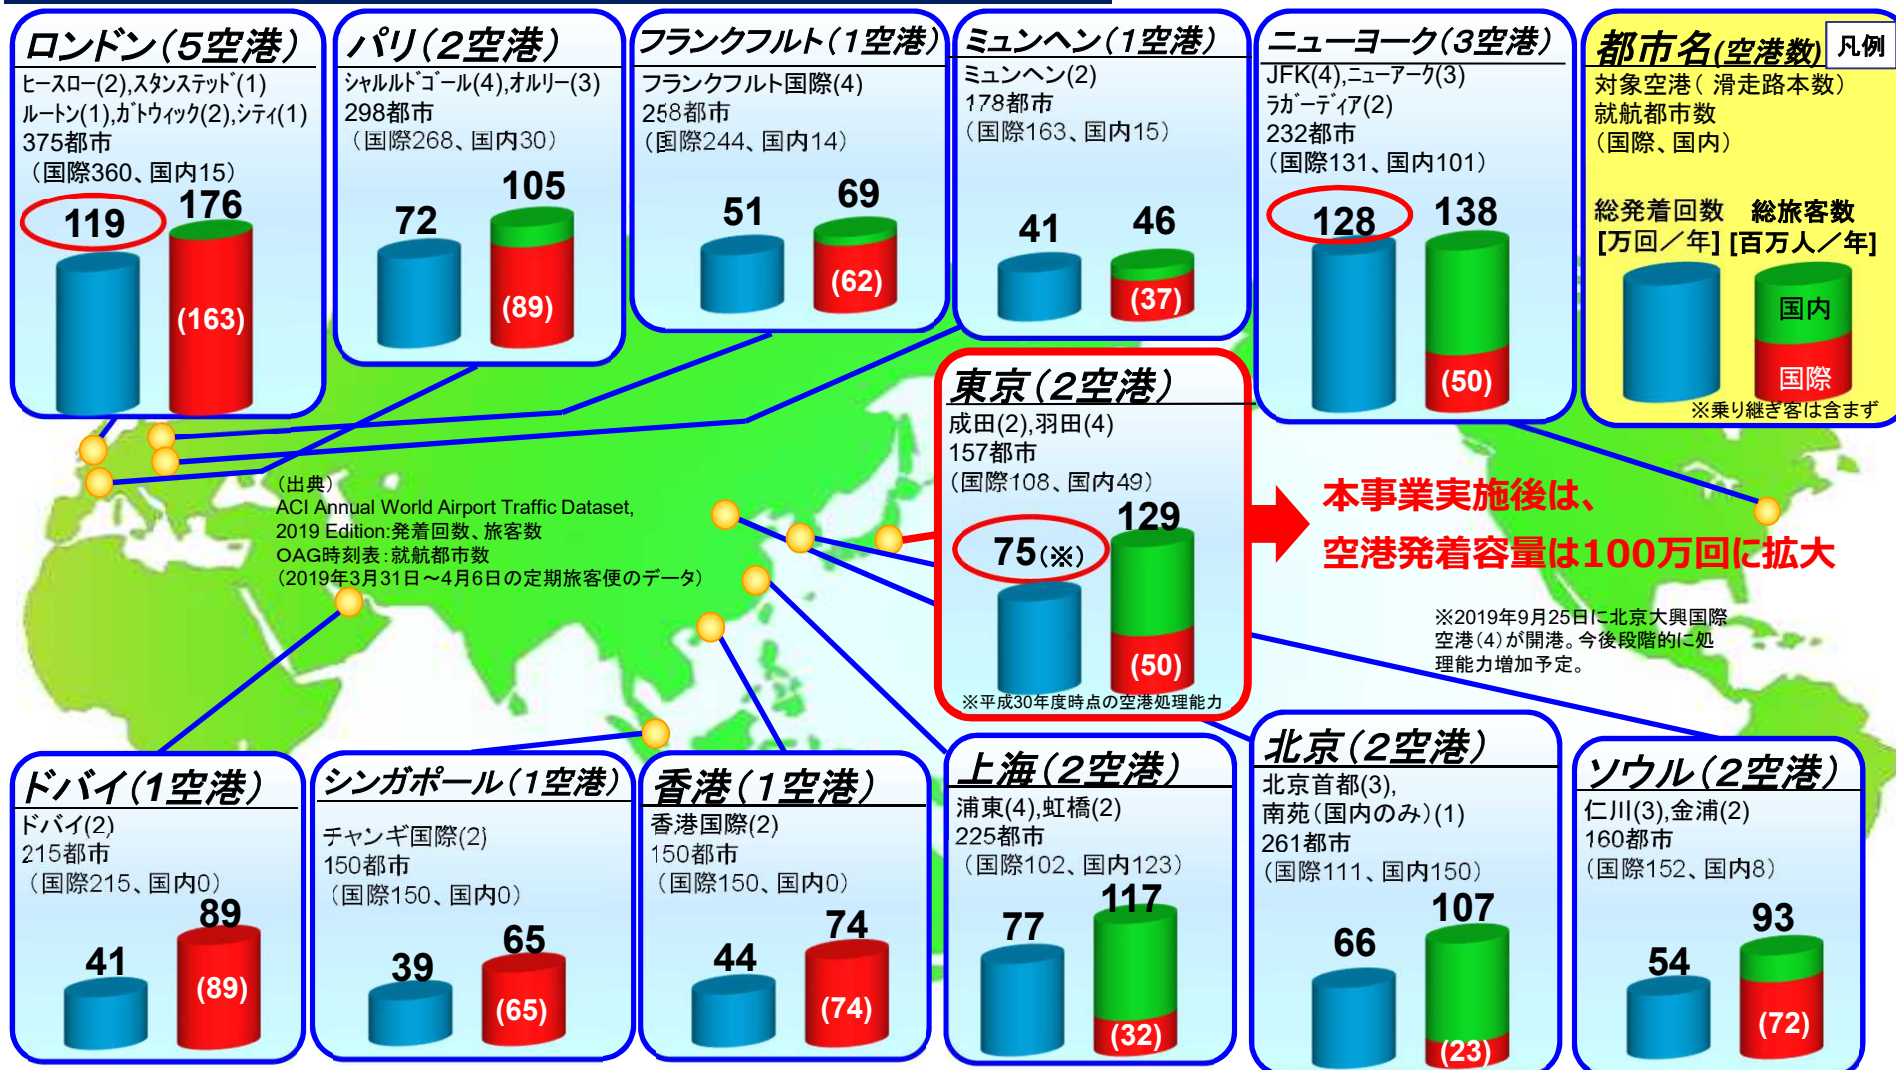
ロンドン（5空港）
ヒースロー(2),スタンステッド(1)
ルートン(1),ガトウィック(2),シティ(1)
375都市
（国際360、国内15）
119
176
(163)

パリ（2空港）
シャルルドゴール(4),オルリー(3)
298都市
（国際268、国内30）
72
105
(89)

フランクフルト（1空港）
フランクフルト国際(4)
258都市
（国際244、国内14）
51
69
(62)

ミュンヘン（1空港）
ミュンヘン(2)
178都市
（国際163、国内15）
41
46
(37)

ニューヨーク（3空港）
JFK(4),ニューアーク(3)
ラガーディア(2)
232都市
（国際131、国内101）
128
138
(50)

都市名(空港数) 凡例
対象空港（滑走路本数）
就航都市数
（国際、国内）
総発着回数 総旅客数
[万回／年] [百万人／年]
国内
国際
※乗り継ぎ客は含まず

東京（2空港）
成田(2),羽田(4)
157都市
（国際108、国内49）
75(※)
129
(50)
※平成30年度時点の空港処理能力

本事業実施後は、
空港発着容量は100万回に拡大

（出典）
ACI Annual World Airport Traffic Dataset, 2019 Edition:発着回数、旅客数
OAG時刻表：就航都市数
（2019年3月31日～4月6日の定期旅客便のデータ）

※2019年9月25日に北京大興国際空港(4)が開港。今後段階的に処理能力増加予定。

ドバイ（1空港）
ドバイ(2)
215都市
（国際215、国内0）
41
89
(89)

シンガポール（1空港）
チャンギ国際(2)
150都市
（国際150、国内0）
39
65
(65)

香港（1空港）
香港国際(2)
150都市
（国際150、国内0）
44
74
(74)

上海（2空港）
浦東(4),虹橋(2)
225都市
（国際102、国内123）
77
117
(32)

北京（2空港）
北京首都(3),
南苑（国内のみ）(1)
261都市
（国際111、国内150）
66
107
(23)

ソウル（2空港）
仁川(3),金浦(2)
160都市
（国際152、国内8）
54
93
(72)